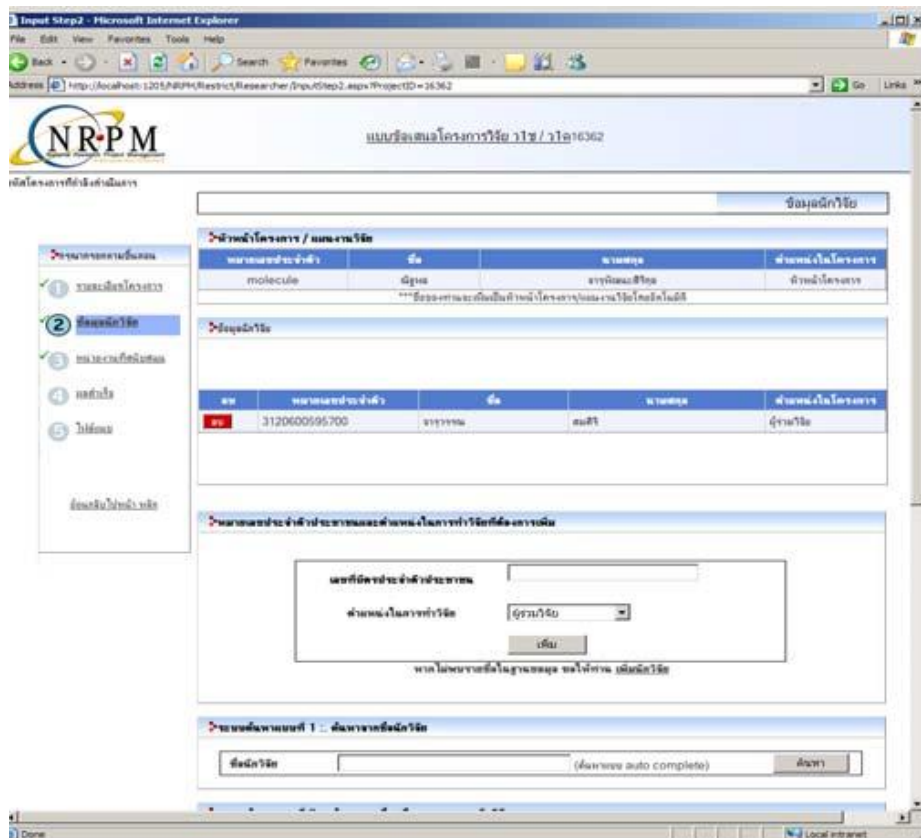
Input Step2 - Microsoft Internet Explorer

File Edit View Favorites Tools Help

Back Search Favorites

Address http://localhost:1205/NRPM/Restrict/Researcher/InputStep2.aspx?ProjectID=16362

Go Links

NRPM

แบบข้อเสนอโครงการวิจัย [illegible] 16362

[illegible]

ข้อมูลนักวิจัย

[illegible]

1 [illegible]

2 ข้อมูลนักวิจัย

3 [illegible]

4 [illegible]

5 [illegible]

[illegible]

หัวหน้าโครงการ / แผนงานวิจัย

| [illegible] | ชื่อ | นามสกุล | ตำแหน่งในโครงการ |
|---|---|---|---|
| molecule | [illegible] | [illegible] | หัวหน้าโครงการ |

***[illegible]

ข้อมูลนักวิจัย

| ลบ | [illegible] | ชื่อ | นามสกุล | ตำแหน่งในโครงการ |
|---|---|---|---|---|
| ลบ | 3120600595700 | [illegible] | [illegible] | ผู้ร่วมวิจัย |

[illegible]

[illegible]

ตำแหน่งในการทำวิจัย ผู้ร่วมวิจัย

เพิ่ม

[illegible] เพิ่มนักวิจัย

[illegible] 1 : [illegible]

ชื่อนักวิจัย (ค้นหาแบบ auto complete) ค้นหา

Done

Local intranet